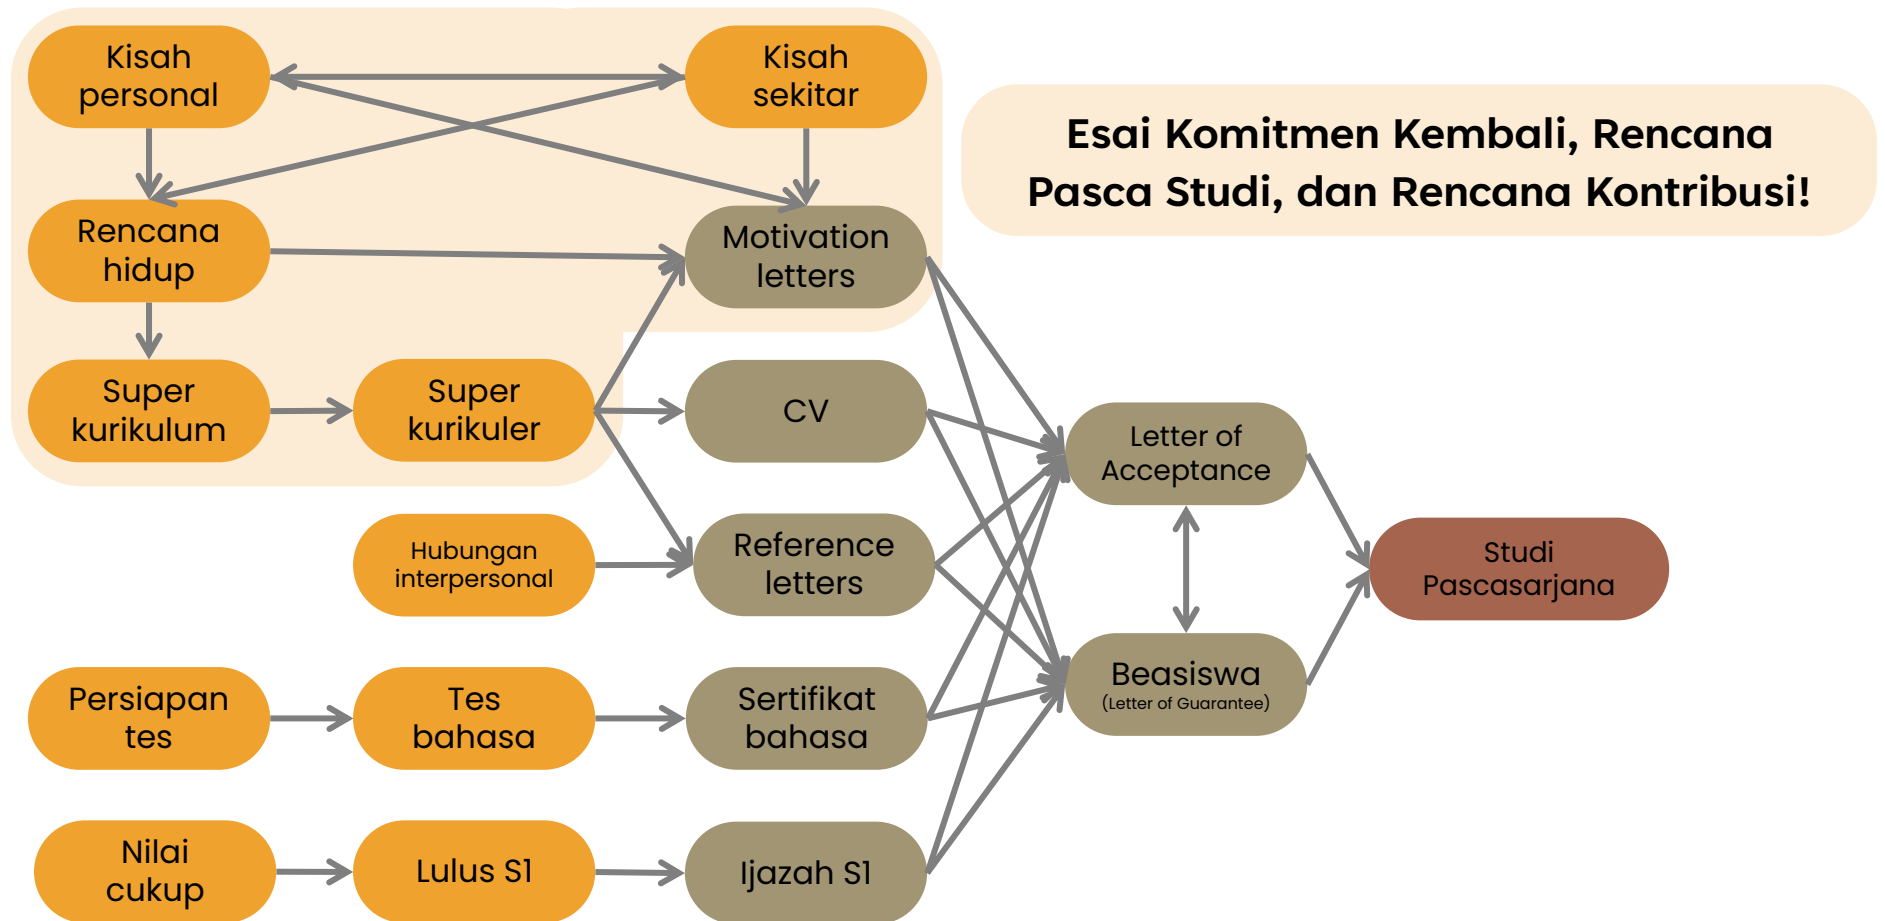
Kisah personal

Kisah sekitar

Esai Komitmen Kembali, Rencana Pasca Studi, dan Rencana Kontribusi!

Rencana hidup

Motivation letters

Super kurikulum

Super kurikuler

CV

Letter of Acceptance

Hubungan interpersonal

Reference letters

Studi Pascasarjana

Persiapan tes

Tes bahasa

Sertifikat bahasa

Beasiswa
(Letter of Guarantee)

Nilai cukup

Lulus S1

Ijazah S1